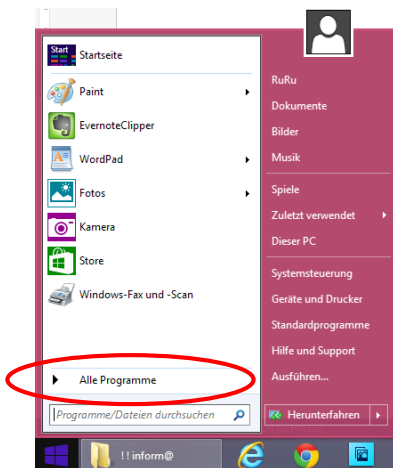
Start

Startseite

Paint

EvernoteClipper

WordPad

Fotos

Kamera

Store

Windows-Fax und -Scan

Alle Programme

Programme/Dateien durchsuchen

RuRu

Dokumente

Bilder

Musik

Spiele

Zuletzt verwendet

Dieser PC

Systemsteuerung

Geräte und Drucker

Standardprogramme

Hilfe und Support

Ausführen...

Herunterfahren

!! inform@